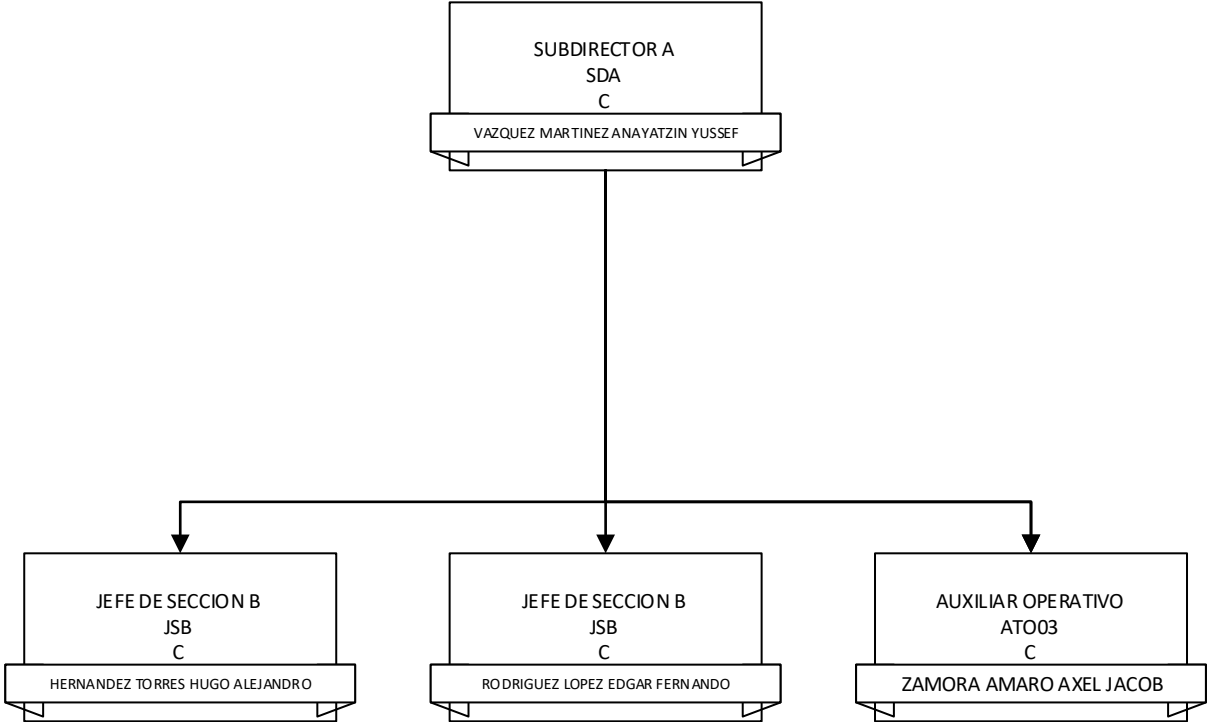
SUBDIRECTOR A
SDA
C

VAZQUEZ MARTINEZ ANAYATZIN YUSSEF

JEFE DE SECCION B
JSB
C

HERNANDEZ TORRES HUGO ALEJANDRO

JEFE DE SECCION B
JSB
C

RODRIGUEZ LOPEZ EDGAR FERNANDO

AUXILIAR OPERATIVO
ATO03
C

ZAMORA AMARO AXEL JACOB